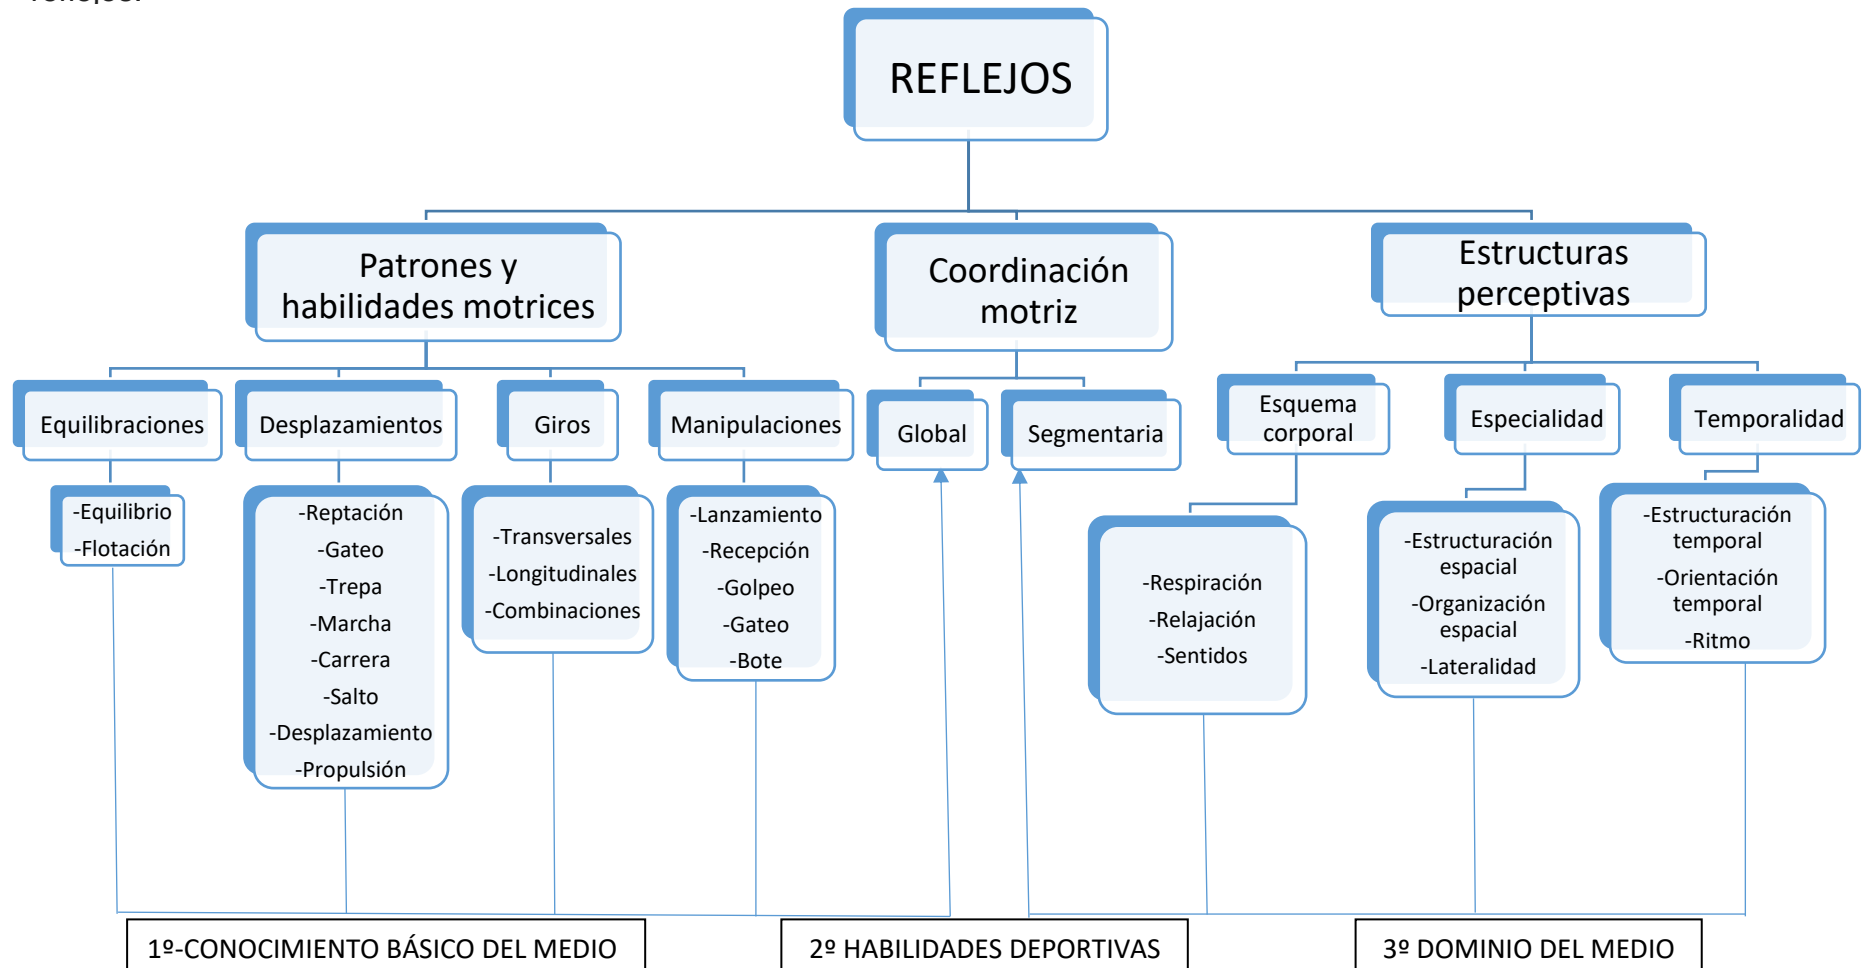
reflejos.

REFLEJOS

Patrones y habilidades motrices

Coordinación motriz

Estructuras perceptivas

Equilibraciones

Desplazamientos

Giros

Manipulaciones

Global

Segmentaria

Esquema corporal

Especialidad

Temporalidad

-Equilibrio
-Flotación

-Reptación
-Gateo
-Trepa
-Marcha
-Carrera
-Salto
-Desplazamiento
-Propulsión

-Transversales
-Longitudinales
-Combinaciones

-Lanzamiento
-Recepción
-Golpeo
-Gateo
-Bote

-Respiración
-Relajación
-Sentidos

-Estructuración espacial
-Organización espacial
-Lateralidad

-Estructuración temporal
-Orientación temporal
-Ritmo

1º-CONOCIMIENTO BÁSICO DEL MEDIO

2º HABILIDADES DEPORTIVAS

3º DOMINIO DEL MEDIO